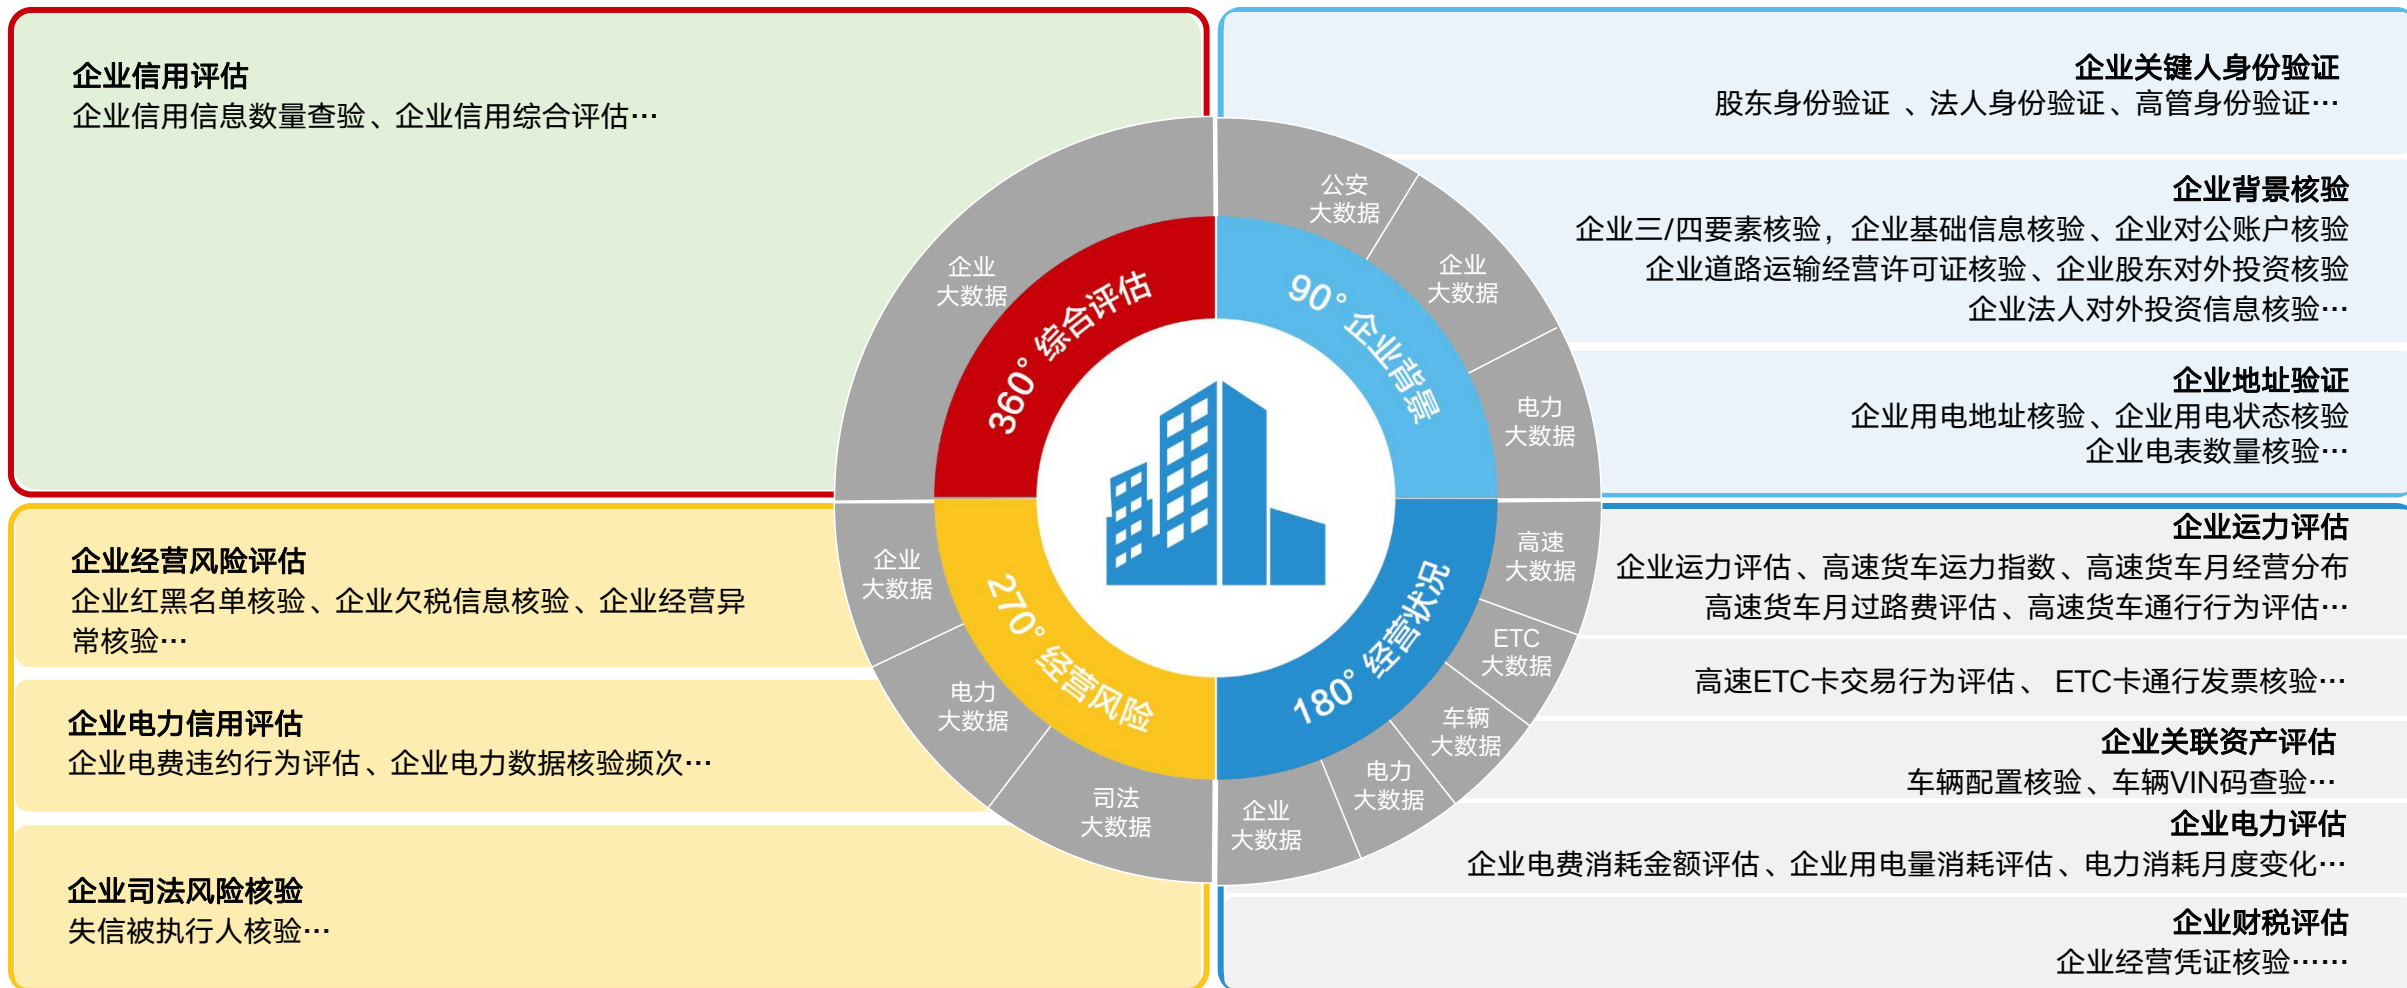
企业信用评估
企业信用信息数量查验、企业信用综合评估…

企业关键人身份验证
股东身份验证 、法人身份验证、高管身份验证…

企业背景核验
企业三/四要素核验，企业基础信息核验、企业对公账户核验
企业道路运输经营许可证核验、企业股东对外投资核验
企业法人对外投资信息核验…

企业地址验证
企业用电地址核验、企业用电状态核验
企业电表数量核验…

公安大数据
企业大数据
电力大数据
企业大数据
360° 综合评估
90° 企业背景
270° 经营风险
180° 经营状况
企业大数据
电力大数据
司法大数据
企业大数据
电力大数据
车辆大数据
ETC大数据
高速大数据

企业经营风险评估
企业红黑名单核验、企业欠税信息核验、企业经营异常核验…

企业电力信用评估
企业电费违约行为评估、企业电力数据核验频次…

企业司法风险核验
失信被执行人核验…

企业运力评估
企业运力评估、高速货车运力指数、高速货车月经营分布
高速货车月过路费评估、高速货车通行行为评估…

高速ETC卡交易行为评估、 ETC卡通行发票核验…

企业关联资产评估
车辆配置核验、车辆VIN码查验…

企业电力评估
企业电费消耗金额评估、企业用电量消耗评估、电力消耗月度变化…

企业财税评估
企业经营凭证核验……